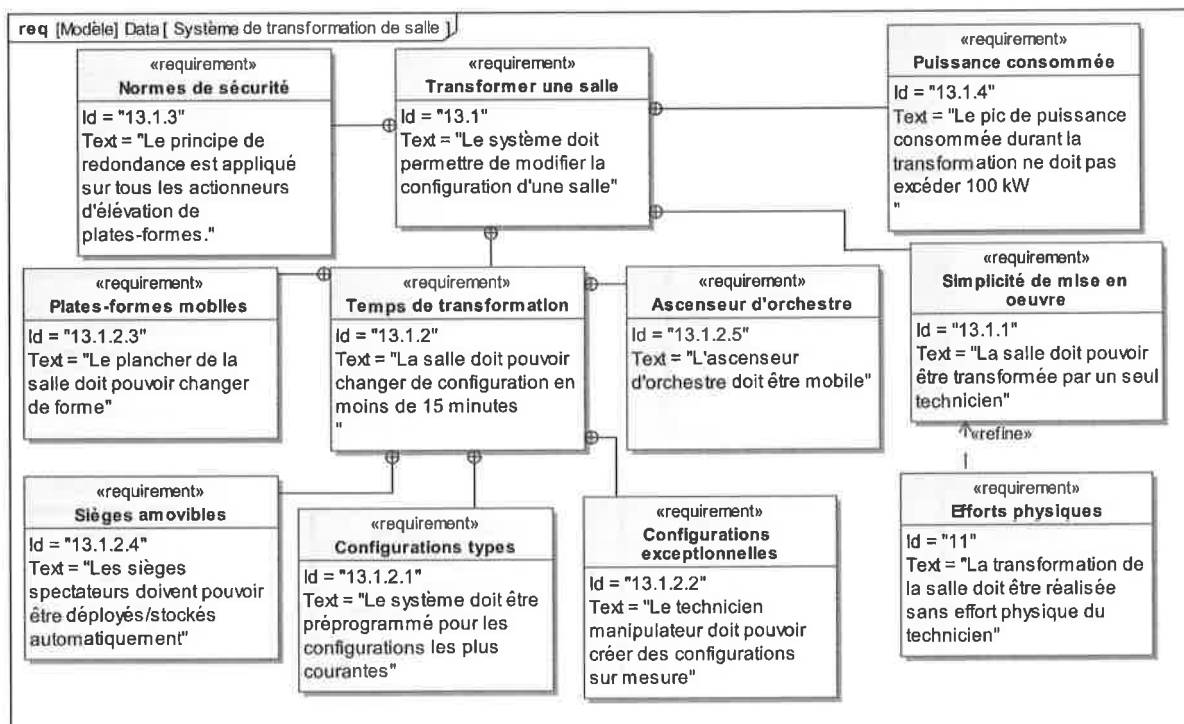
req [Modèle] Data [ Système de transformation de salle ]

«requirement»
Normes de sécurité
Id = "13.1.3"
Text = "Le principe de redondance est appliqué sur tous les actionneurs d'élévation de plates-formes."

«requirement»
Transformer une salle
Id = "13.1"
Text = "Le système doit permettre de modifier la configuration d'une salle"

«requirement»
Puissance consommée
Id = "13.1.4"
Text = "Le pic de puissance consommée durant la transformation ne doit pas excéder 100 kW
"

«requirement»
Plates-formes mobiles
Id = "13.1.2.3"
Text = "Le plancher de la salle doit pouvoir changer de forme"

«requirement»
Temps de transformation
Id = "13.1.2"
Text = "La salle doit pouvoir changer de configuration en moins de 15 minutes
"

«requirement»
Ascenseur d'orchestre
Id = "13.1.2.5"
Text = "L'ascenseur d'orchestre doit être mobile"

«requirement»
Simplicité de mise en oeuvre
Id = "13.1.1"
Text = "La salle doit pouvoir être transformée par un seul technicien"

«refine»

«requirement»
Sièges amovibles
Id = "13.1.2.4"
Text = "Les sièges spectateurs doivent pouvoir être déployés/stockés automatiquement"

«requirement»
Configurations types
Id = "13.1.2.1"
Text = "Le système doit être préprogrammé pour les configurations les plus courantes"

«requirement»
Configurations exceptionnelles
Id = "13.1.2.2"
Text = "Le technicien manipulateur doit pouvoir créer des configurations sur mesure"

«requirement»
Efforts physiques
Id = "11"
Text = "La transformation de la salle doit être réalisée sans effort physique du technicien"